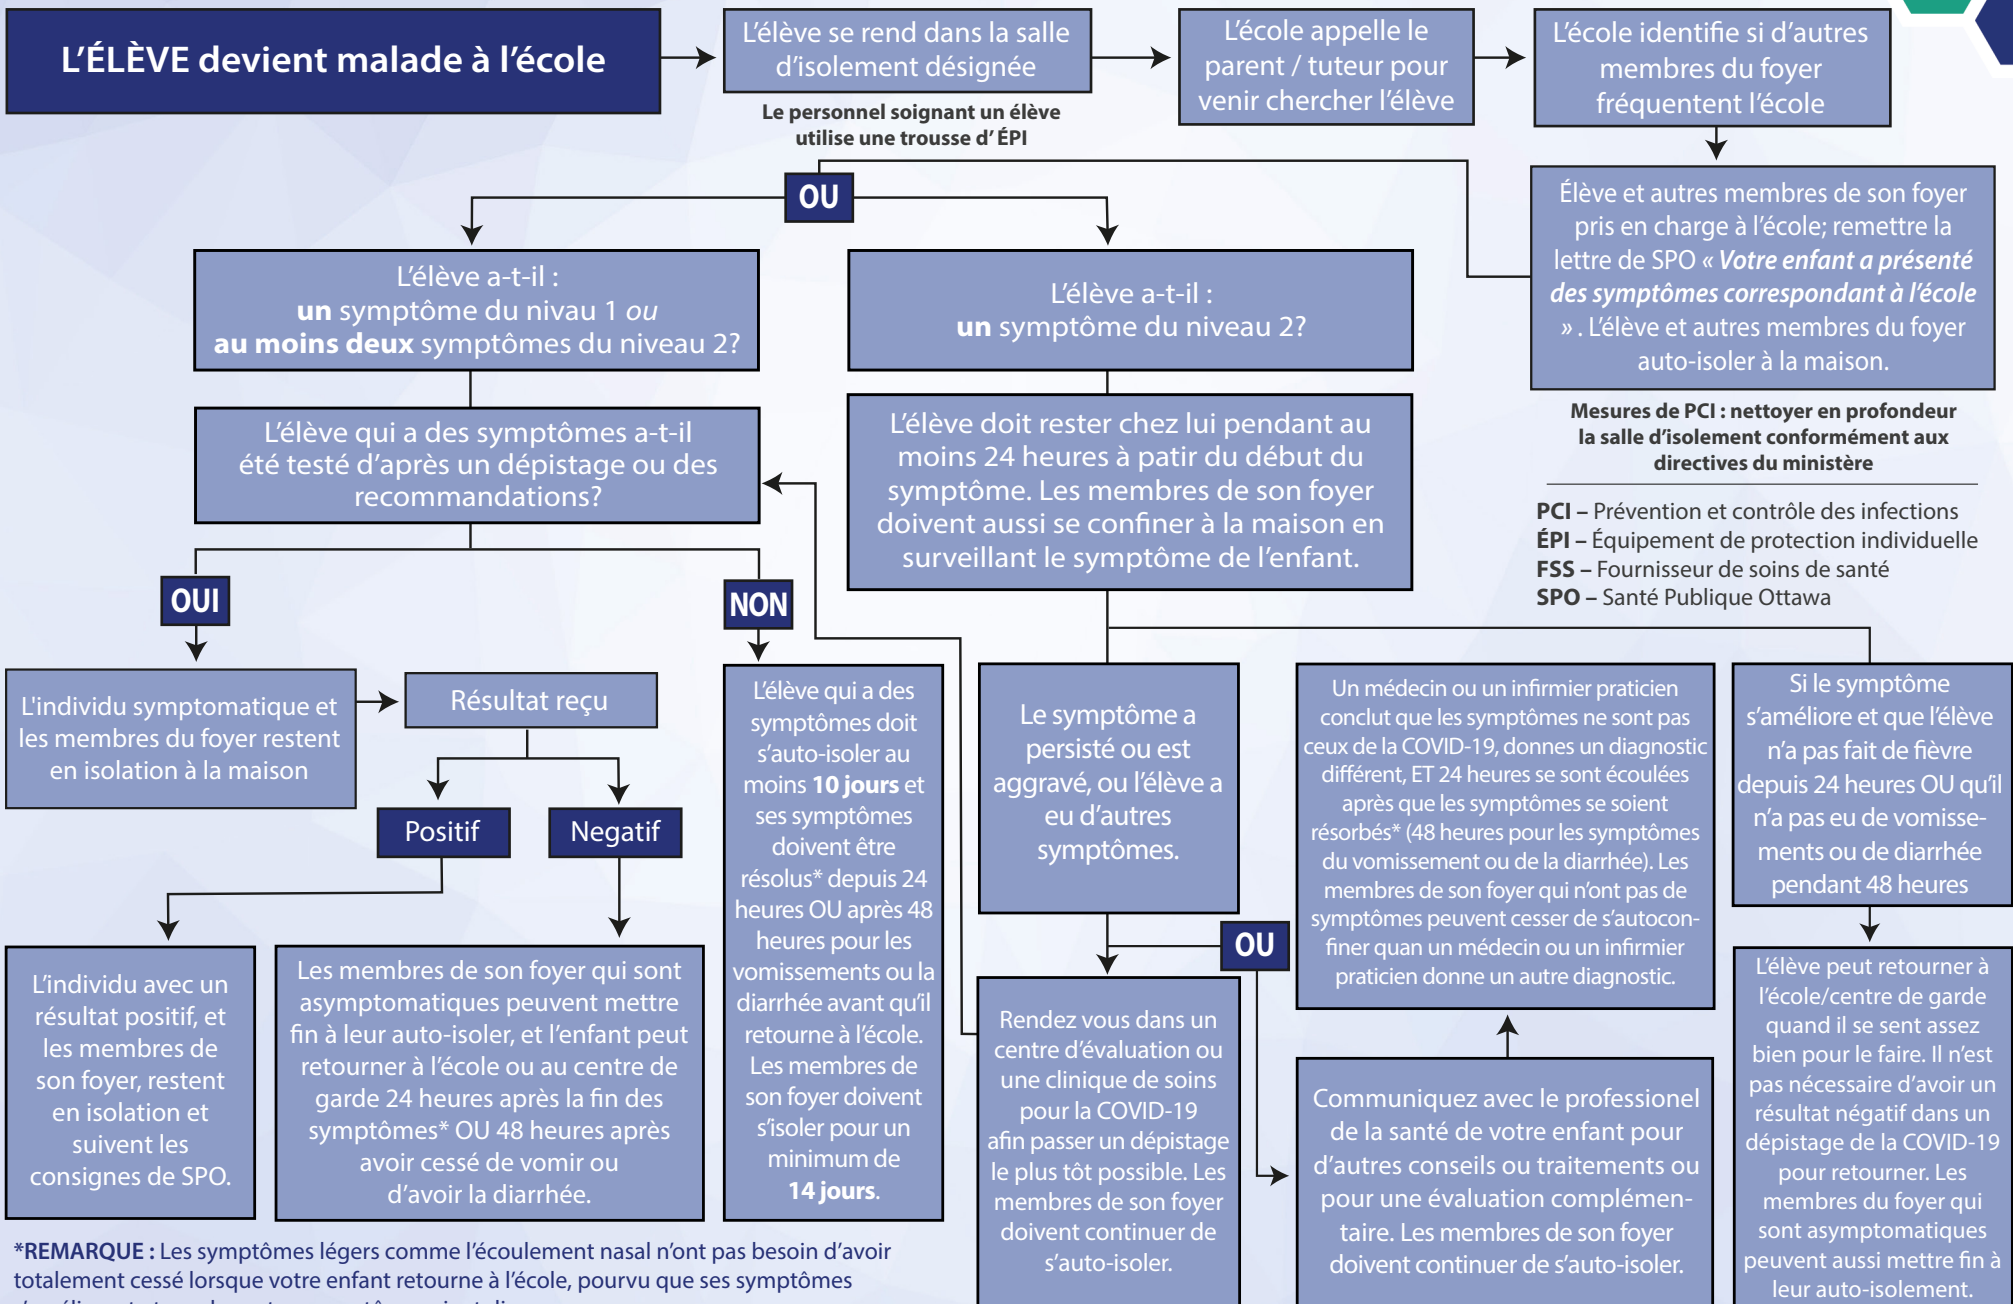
L'ÉLÈVE devient malade à l'école

L'élève se rend dans la salle d'isolement désignée

Le personnel soignant un élève utilise une trousse d' ÉPI

L'école appelle le parent / tuteur pour venir chercher l'élève

L'école identifie si d'autres membres du foyer fréquentent l'école

Élève et autres membres de son foyer pris en charge à l'école; remettre la lettre de SPO « ***Votre enfant a présenté des symptômes correspondant à l'école*** ». L'élève et autres membres du foyer auto-isoler à la maison.

Mesures de PCI : nettoyer en profondeur la salle d'isolement conformément aux directives du ministère

**PCI** – Prévention et contrôle des infections
**ÉPI** – Équipement de protection individuelle
**FSS** – Fournisseur de soins de santé
**SPO** – Santé Publique Ottawa

OU

L'élève a-t-il : **un** symptôme du nivau 1 *ou* **au moins deux** symptômes du niveau 2?

L'élève a-t-il : **un** symptôme du niveau 2?

L'élève qui a des symptômes a-t-il été testé d'après un dépistage ou des recommandations?

L'élève doit rester chez lui pendant au moins 24 heures à patir du début du symptôme. Les membres de son foyer doivent aussi se confiner à la maison en surveillant le symptôme de l'enfant.

OUI

NON

L'individu symptomatique et les membres du foyer restent en isolation à la maison

Résultat reçu

Positif

Negatif

L'élève qui a des symptômes doit s'auto-isoler au moins **10 jours** et ses symptômes doivent être résolus* depuis 24 heures OU après 48 heures pour les vomissements ou la diarrhée avant qu'il retourne à l'école. Les membres de son foyer doivent s'isoler pour un minimum de **14 jours**.

Le symptôme a persisté ou est aggravé, ou l'élève a eu d'autres symptômes.

Un médecin ou un infirmier praticien conclut que les symptômes ne sont pas ceux de la COVID-19, donnes un diagnostic différent, ET 24 heures se sont écoulées après que les symptômes se soient résorbés* (48 heures pour les symptômes du vomissement ou de la diarrhée). Les membres de son foyer qui n'ont pas de symptômes peuvent cesser de s'autoconfiner quan un médecin ou un infirmier praticien donne un autre diagnostic.

Si le symptôme s'améliore et que l'élève n'a pas fait de fièvre depuis 24 heures OU qu'il n'a pas eu de vomissements ou de diarrhée pendant 48 heures

L'individu avec un résultat positif, et les membres de son foyer, restent en isolation et suivent les consignes de SPO.

Les membres de son foyer qui sont asymptomatiques peuvent mettre fin à leur auto-isoler, et l'enfant peut retourner à l'école ou au centre de garde 24 heures après la fin des symptômes* OU 48 heures après avoir cessé de vomir ou d'avoir la diarrhée.

OU

Rendez vous dans un centre d'évaluation ou une clinique de soins pour la COVID-19 afin passer un dépistage le plus tôt possible. Les membres de son foyer doivent continuer de s'auto-isoler.

Communiquez avec le professionel de la santé de votre enfant pour d'autres conseils ou traitements ou pour une évaluation complémentaire. Les membres de son foyer doivent continuer de s'auto-isoler.

L'élève peut retourner à l'école/centre de garde quand il se sent assez bien pour le faire. Il n'est pas nécessaire d'avoir un résultat négatif dans un dépistage de la COVID-19 pour retourner. Les membres du foyer qui sont asymptomatiques peuvent aussi mettre fin à leur auto-isolement.

***REMARQUE :** Les symptômes légers comme l'écoulement nasal n'ont pas besoin d'avoir totalement cessé lorsque votre enfant retourne à l'école, pourvu que ses symptômes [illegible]